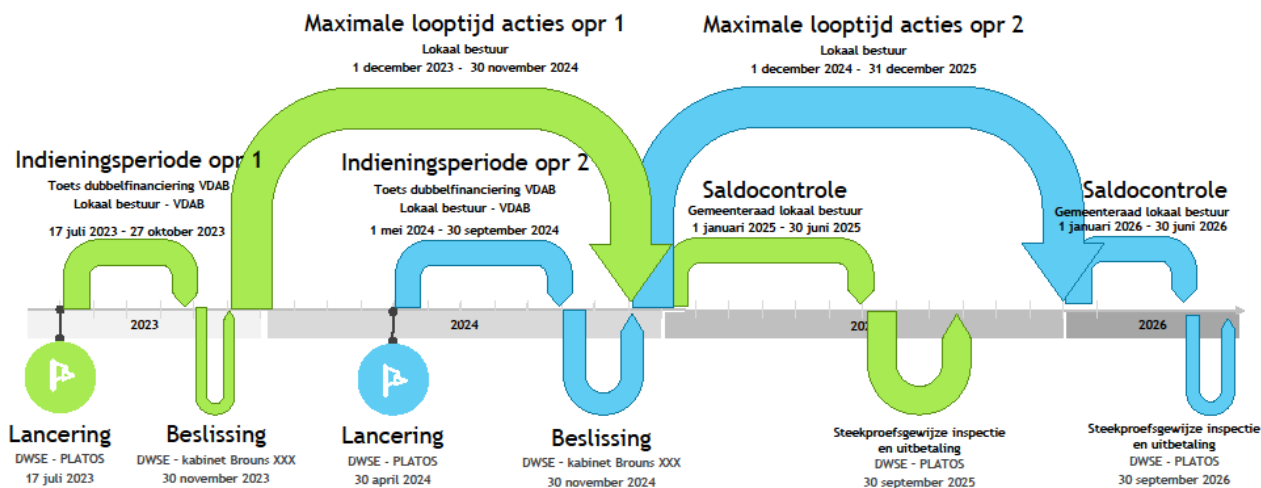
Maximale looptijd acties opr 1
Lokaal bestuur
1 december 2023 - 30 november 2024

Maximale looptijd acties opr 2
Lokaal bestuur
1 december 2024 - 31 december 2025

Indieningsperiode opr 1
Toets dubbelfinanciering VDAB
Lokaal bestuur - VDAB
17 juli 2023 - 27 oktober 2023

Indieningsperiode opr 2
Toets dubbelfinanciering VDAB
Lokaal bestuur - VDAB
1 mei 2024 - 30 september 2024

Saldocontrole
Gemeenteraad lokaal bestuur
1 januari 2025 - 30 juni 2025

Saldocontrole
Gemeenteraad lokaal bestuur
1 januari 2026 - 30 juni 2026

2023

2024

202

2026

Lancering
DWSE - PLATOS
17 juli 2023

Beslissing
DWSE - kabinet Brouns XXX
30 november 2023

Lancering
DWSE - PLATOS
30 april 2024

Beslissing
DWSE - kabinet Brouns XXX
30 november 2024

Steekproefsgewijze inspectie en uitbetaling
DWSE - PLATOS
30 september 2025

Steekproefsgewijze inspectie en uitbetaling
DWSE - PLATOS
30 september 2026